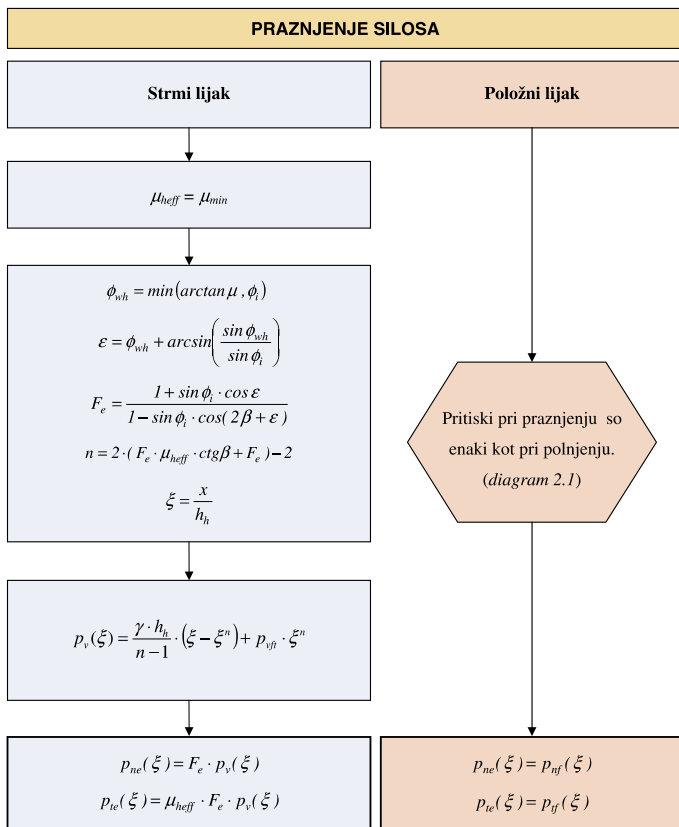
PRAZNJENJE SILOSA

Strmi lijak

Položni lijak

$\mu_{heff} = \mu_{min}$

$\phi_{wh} = min(arctan\mu, \phi_i)$

$\varepsilon = \phi_{wh} + arcsin\left(\frac{sin\phi_{wh}}{sin\phi_i}\right)$

$F_e = \frac{1 + sin\phi_i \cdot cos\varepsilon}{1 - sin\phi_i \cdot cos(2\beta + \varepsilon)}$

$n = 2 \cdot (F_e \cdot \mu_{heff} \cdot ctg\beta + F_e) - 2$

$\xi = \frac{x}{h_h}$

Pritiski pri praznjenju so enaki kot pri polnjenju. (diagram 2.1)

$p_v(\xi) = \frac{\gamma \cdot h_h}{n-1} \cdot (\xi - \xi^n) + p_{vft} \cdot \xi^n$

$p_{ne}(\xi) = F_e \cdot p_v(\xi)$

$p_{te}(\xi) = \mu_{heff} \cdot F_e \cdot p_v(\xi)$

$p_{ne}(\xi) = p_{nf}(\xi)$

$p_{te}(\xi) = p_{tf}(\xi)$